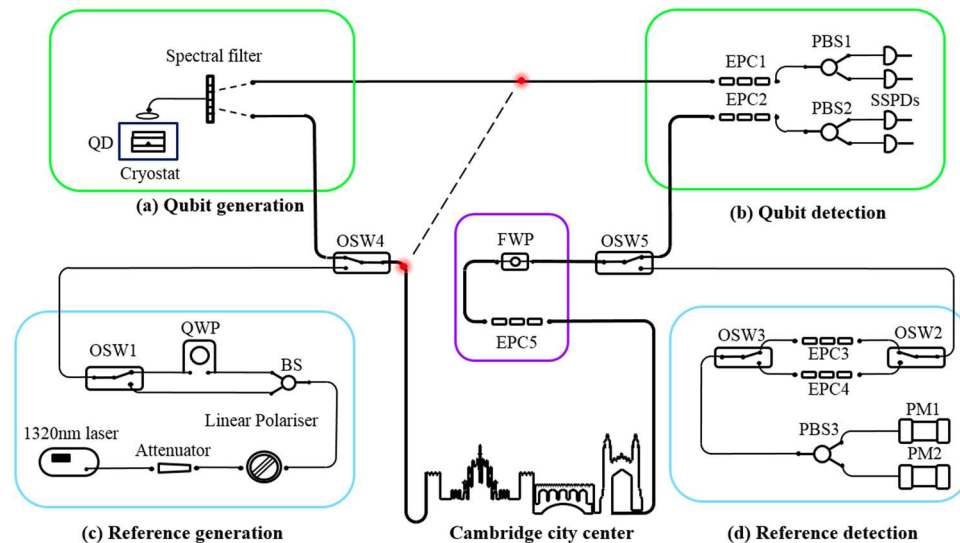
Spectral filter

QD

Cryostat

(a) Qubit generation

EPC1

PBS1

EPC2

PBS2

SSPDs

(b) Qubit detection

OSW4

FWP

OSW5

EPC5

OSW1

QWP

BS

Linear Polariser

1320nm laser

Attenuator

(c) Reference generation

Cambridge city center

OSW3

EPC3

OSW2

EPC4

PBS3

PM1

PM2

(d) Reference detection